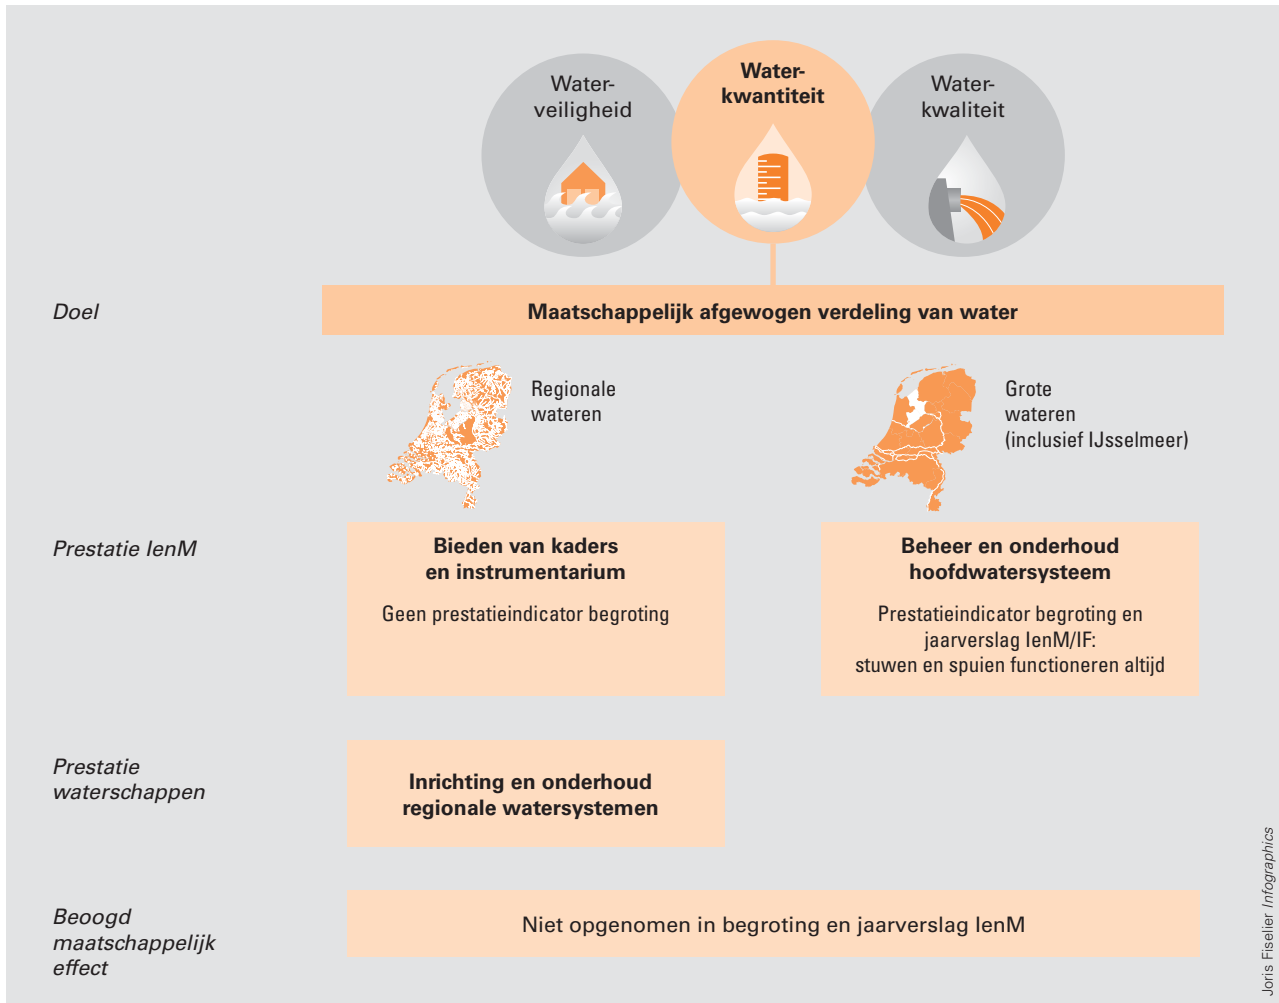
Water-veiligheid

Water-kwantiteit

Water-kwaliteit

Doel

Maatschappelijk afgewogen verdeling van water

Regionale wateren

Grote wateren (inclusief IJsselmeer)

Prestatie IenM

Bieden van kaders en instrumentarium

Geen prestatieindicator begroting

Beheer en onderhoud hoofdwatersysteem

Prestatieindicator begroting en jaarverslag IenM/IF: stuwen en spuien functioneren altijd

Prestatie waterschappen

Inrichting en onderhoud regionale watersystemen

Beoogd maatschappelijk effect

Niet opgenomen in begroting en jaarverslag IenM

Joris Fiselier Infographics